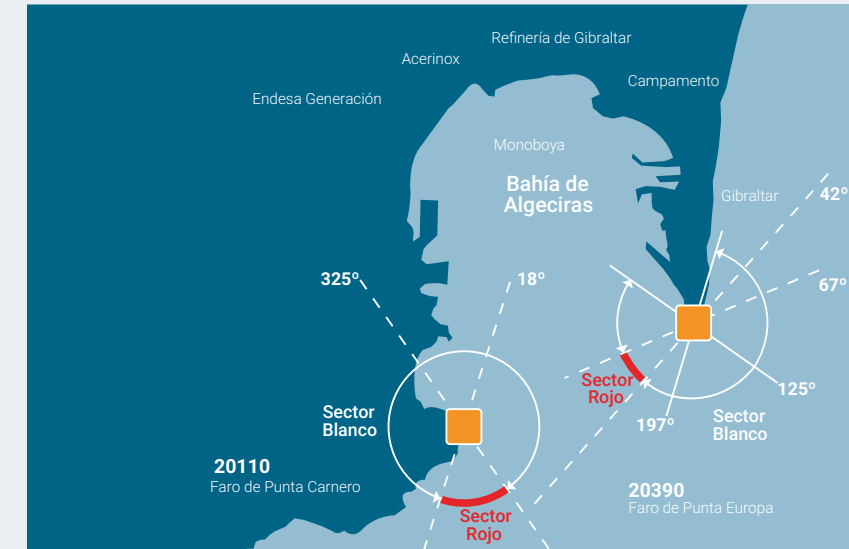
Refinería de Gibraltar

Acerinox

Campamento

Endesa Generación

Monoboya

Bahía de Algeciras

Gibraltar

42º

67º

325º

18º

125º

Sector Rojo

197º

Sector Blanco

Sector Blanco

20110
Faro de Punta Carnero

Sector Rojo

20390
Faro de Punta Europa